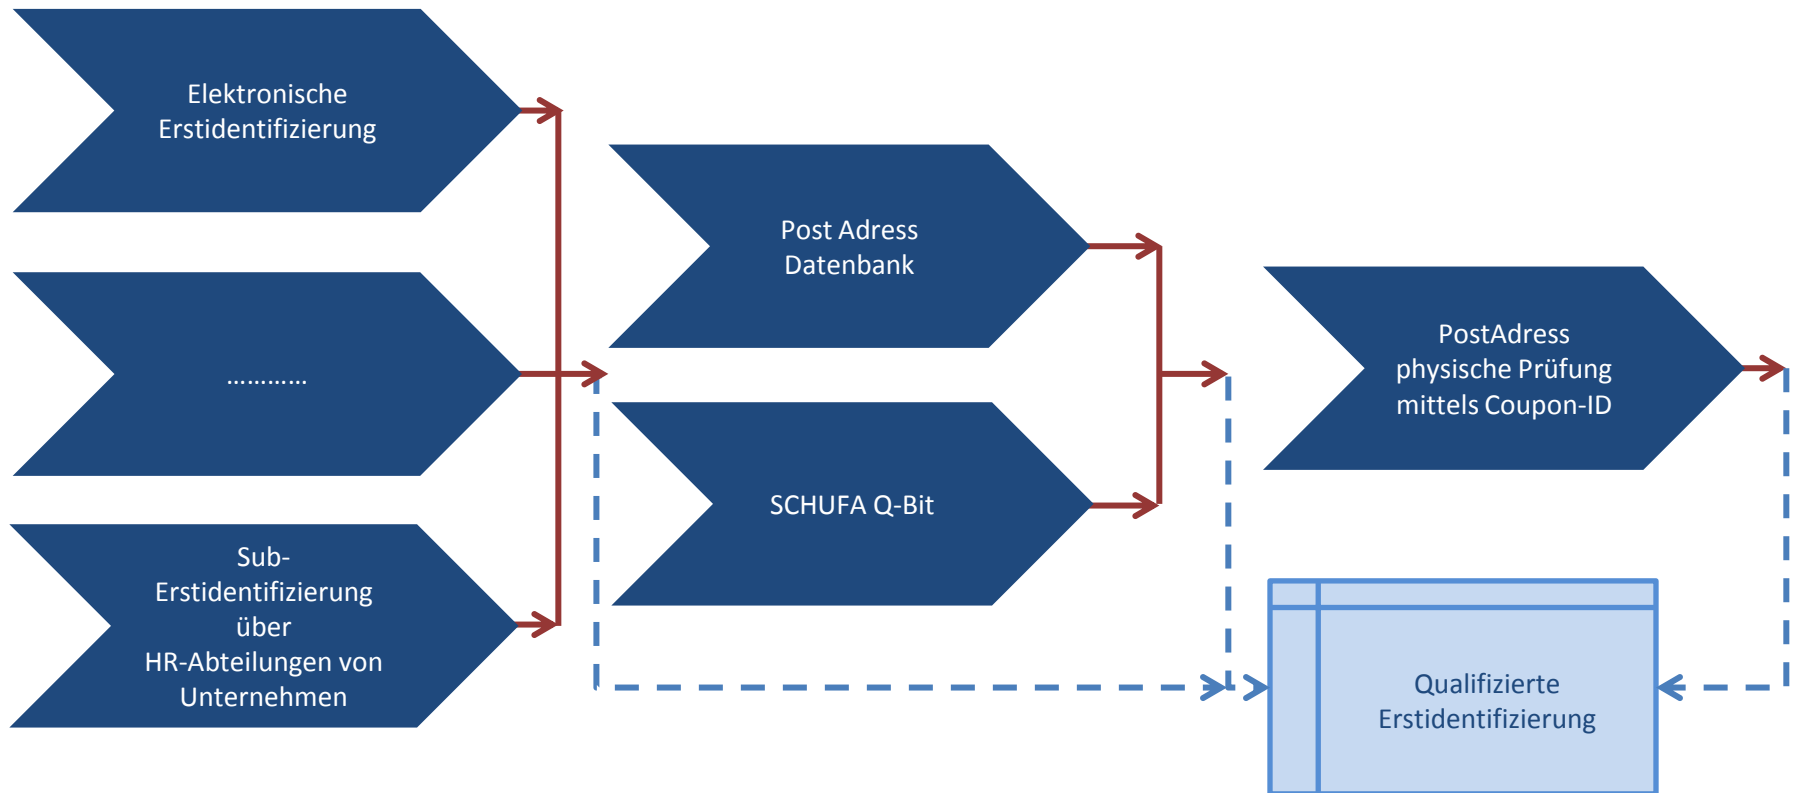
Elektronische Erstidentifizierung

…………

Sub-Erstidentifizierung über HR-Abteilungen von Unternehmen

Post Adress Datenbank

SCHUFA Q-Bit

PostAdress physische Prüfung mittels Coupon-ID

Qualifizierte Erstidentifizierung